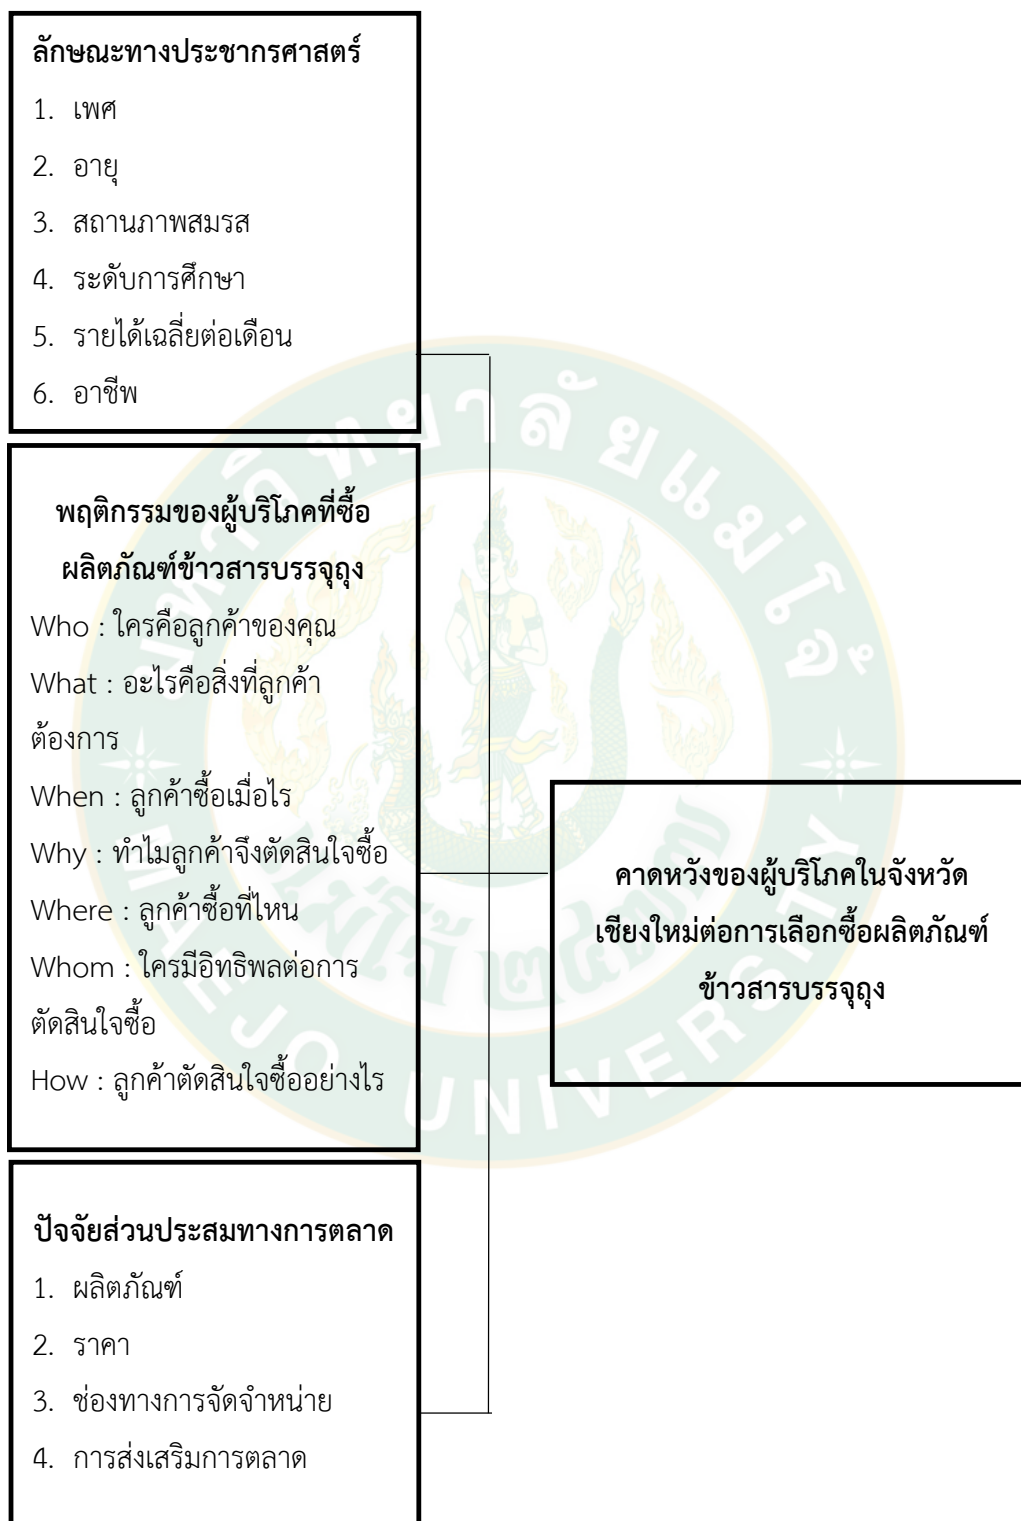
ลักษณะทางประชากรศาสตร์
1. เพศ
2. อายุ
3. สถานภาพสมรส
4. ระดับการศึกษา
5. รายได้เฉลี่ยต่อเดือน
6. อาชีพ

พฤติกรรมของผู้บริโภคที่ซื้อผลิตภัณฑ์ข้าวสารบรรจุถุง
Who : ใครคือลูกค้าของคุณ
What : อะไรคือสิ่งที่ลูกค้าต้องการ
When : ลูกค้าซื้อเมื่อไร
Why : ทำไมลูกค้าจึงตัดสินใจซื้อ
Where : ลูกค้าซื้อที่ไหน
Whom : ใครมีอิทธิพลต่อการตัดสินใจซื้อ
How : ลูกค้าตัดสินใจซื้ออย่างไร

ปัจจัยส่วนประสมทางการตลาด
1. ผลิตภัณฑ์
2. ราคา
3. ช่องทางการจัดจำหน่าย
4. การส่งเสริมการตลาด

คาดหวังของผู้บริโภคในจังหวัดเชียงใหม่ต่อการเลือกซื้อผลิตภัณฑ์ข้าวสารบรรจุถุง